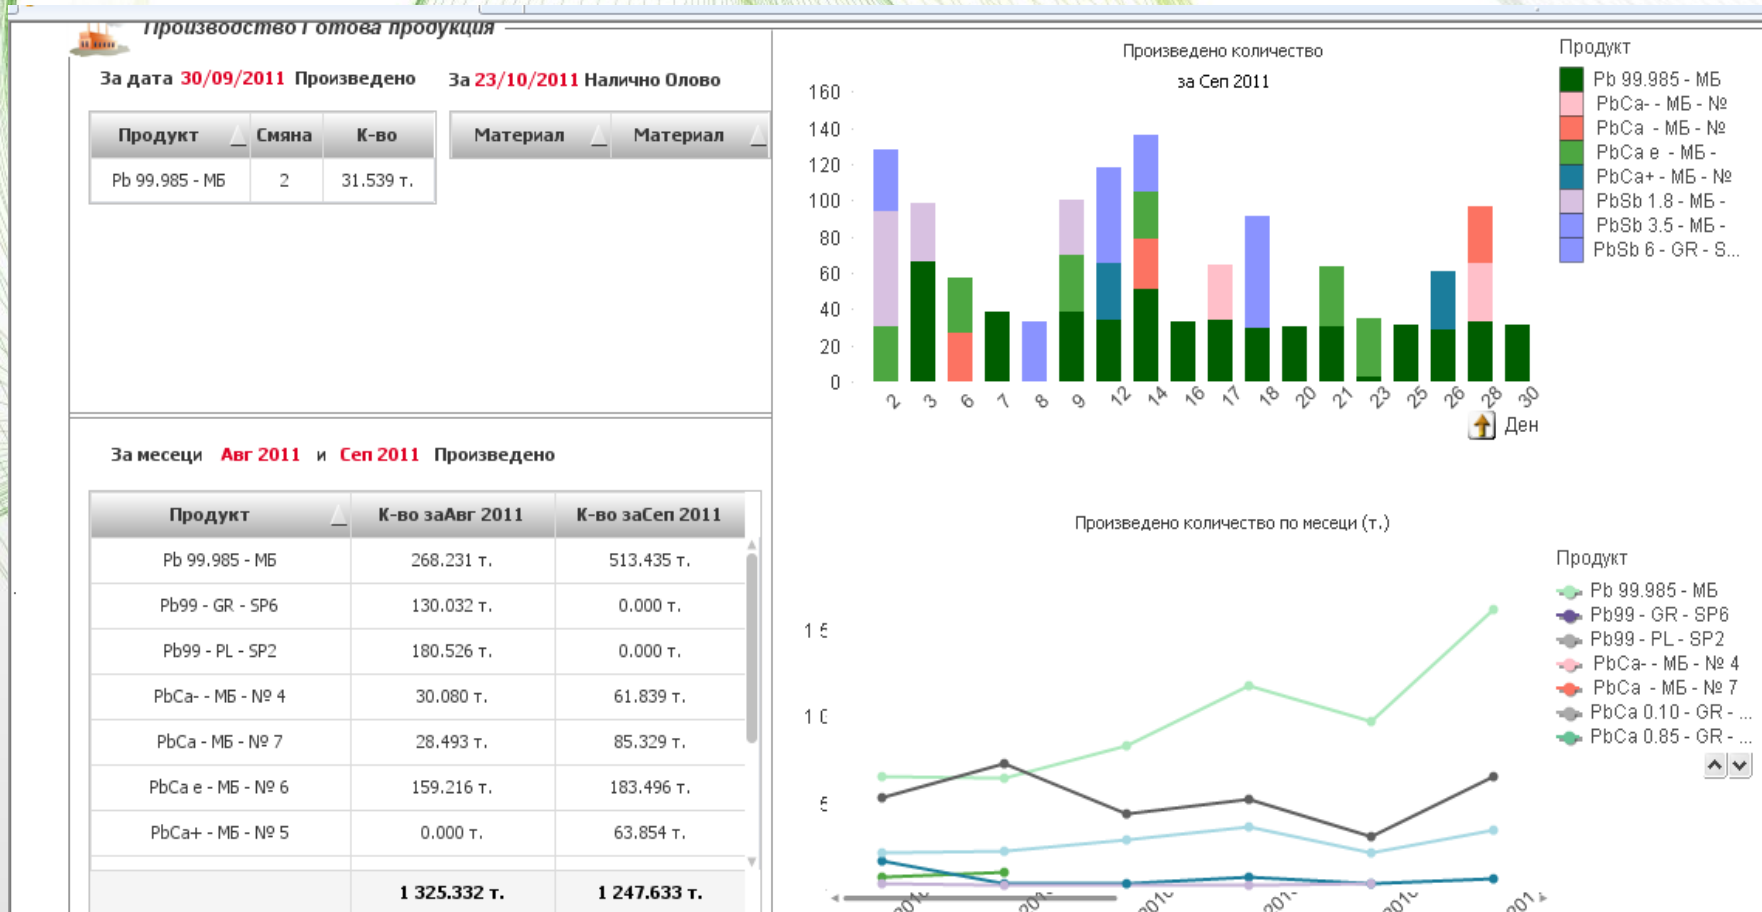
Производство Готова продукция

За дата 30/09/2011 Произведено

За 23/10/2011 Налично Олово

| Продукт | Смяна | К-во |
|---|---|---|
| Pb 99.985 - МБ | 2 | 31.539 т. |

| Материал | Материал |
|---|---|

За месеци Авг 2011 и Сеп 2011 Произведено

| Продукт | К-во заАвг 2011 | К-во заСеп 2011 |
|---|---|---|
| Pb 99.985 - МБ | 268.231 т. | 513.435 т. |
| Pb99 - GR - SP6 | 130.032 т. | 0.000 т. |
| Pb99 - PL - SP2 | 180.526 т. | 0.000 т. |
| PbCa- - МБ - № 4 | 30.080 т. | 61.839 т. |
| PbCa - МБ - № 7 | 28.493 т. | 85.329 т. |
| PbCa e - МБ - № 6 | 159.216 т. | 183.496 т. |
| PbCa+ - МБ - № 5 | 0.000 т. | 63.854 т. |
| | 1 325.332 т. | 1 247.633 т. |

Произведено количество
за Сеп 2011

160
140
120
100
80
60
40
20
0

2 3 6 7 8 9 12 14 16 17 18 20 21 23 25 26 28 30

Ден

Продукт
Pb 99.985 - МБ
PbCa- - МБ - №
PbCa - МБ - №
PbCa e - МБ -
PbCa+ - МБ - №
PbSb 1.8 - МБ -
PbSb 3.5 - МБ -
PbSb 6 - GR - S...

Произведено количество по месеци (т.)

1 5
1 0
5

Продукт
Pb 99.985 - МБ
Pb99 - GR - SP6
Pb99 - PL - SP2
PbCa- - МБ - № 4
PbCa - МБ - № 7
PbCa 0.10 - GR - ...
PbCa 0.85 - GR - ...